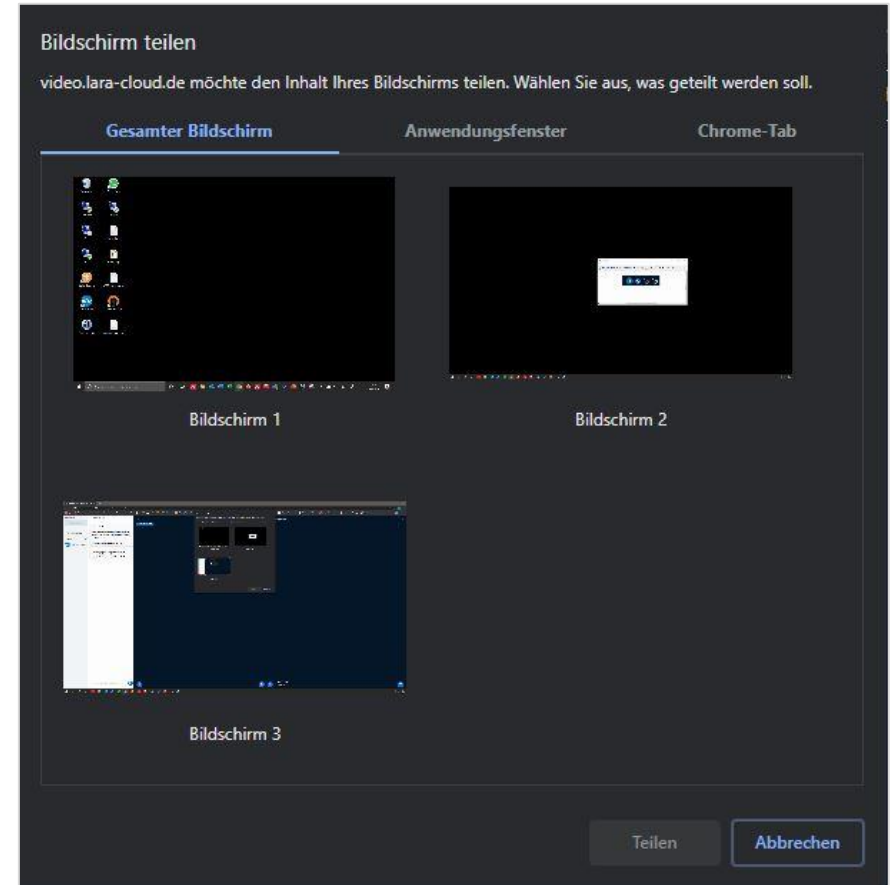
Bildschirm teilen

video.lara-cloud.de möchte den Inhalt Ihres Bildschirms teilen. Wählen Sie aus, was geteilt werden soll.

Gesamter Bildschirm | Anwendungsfenster | Chrome-Tab

Bildschirm 1

Bildschirm 2

Bildschirm 3

Teilen

Abbrechen